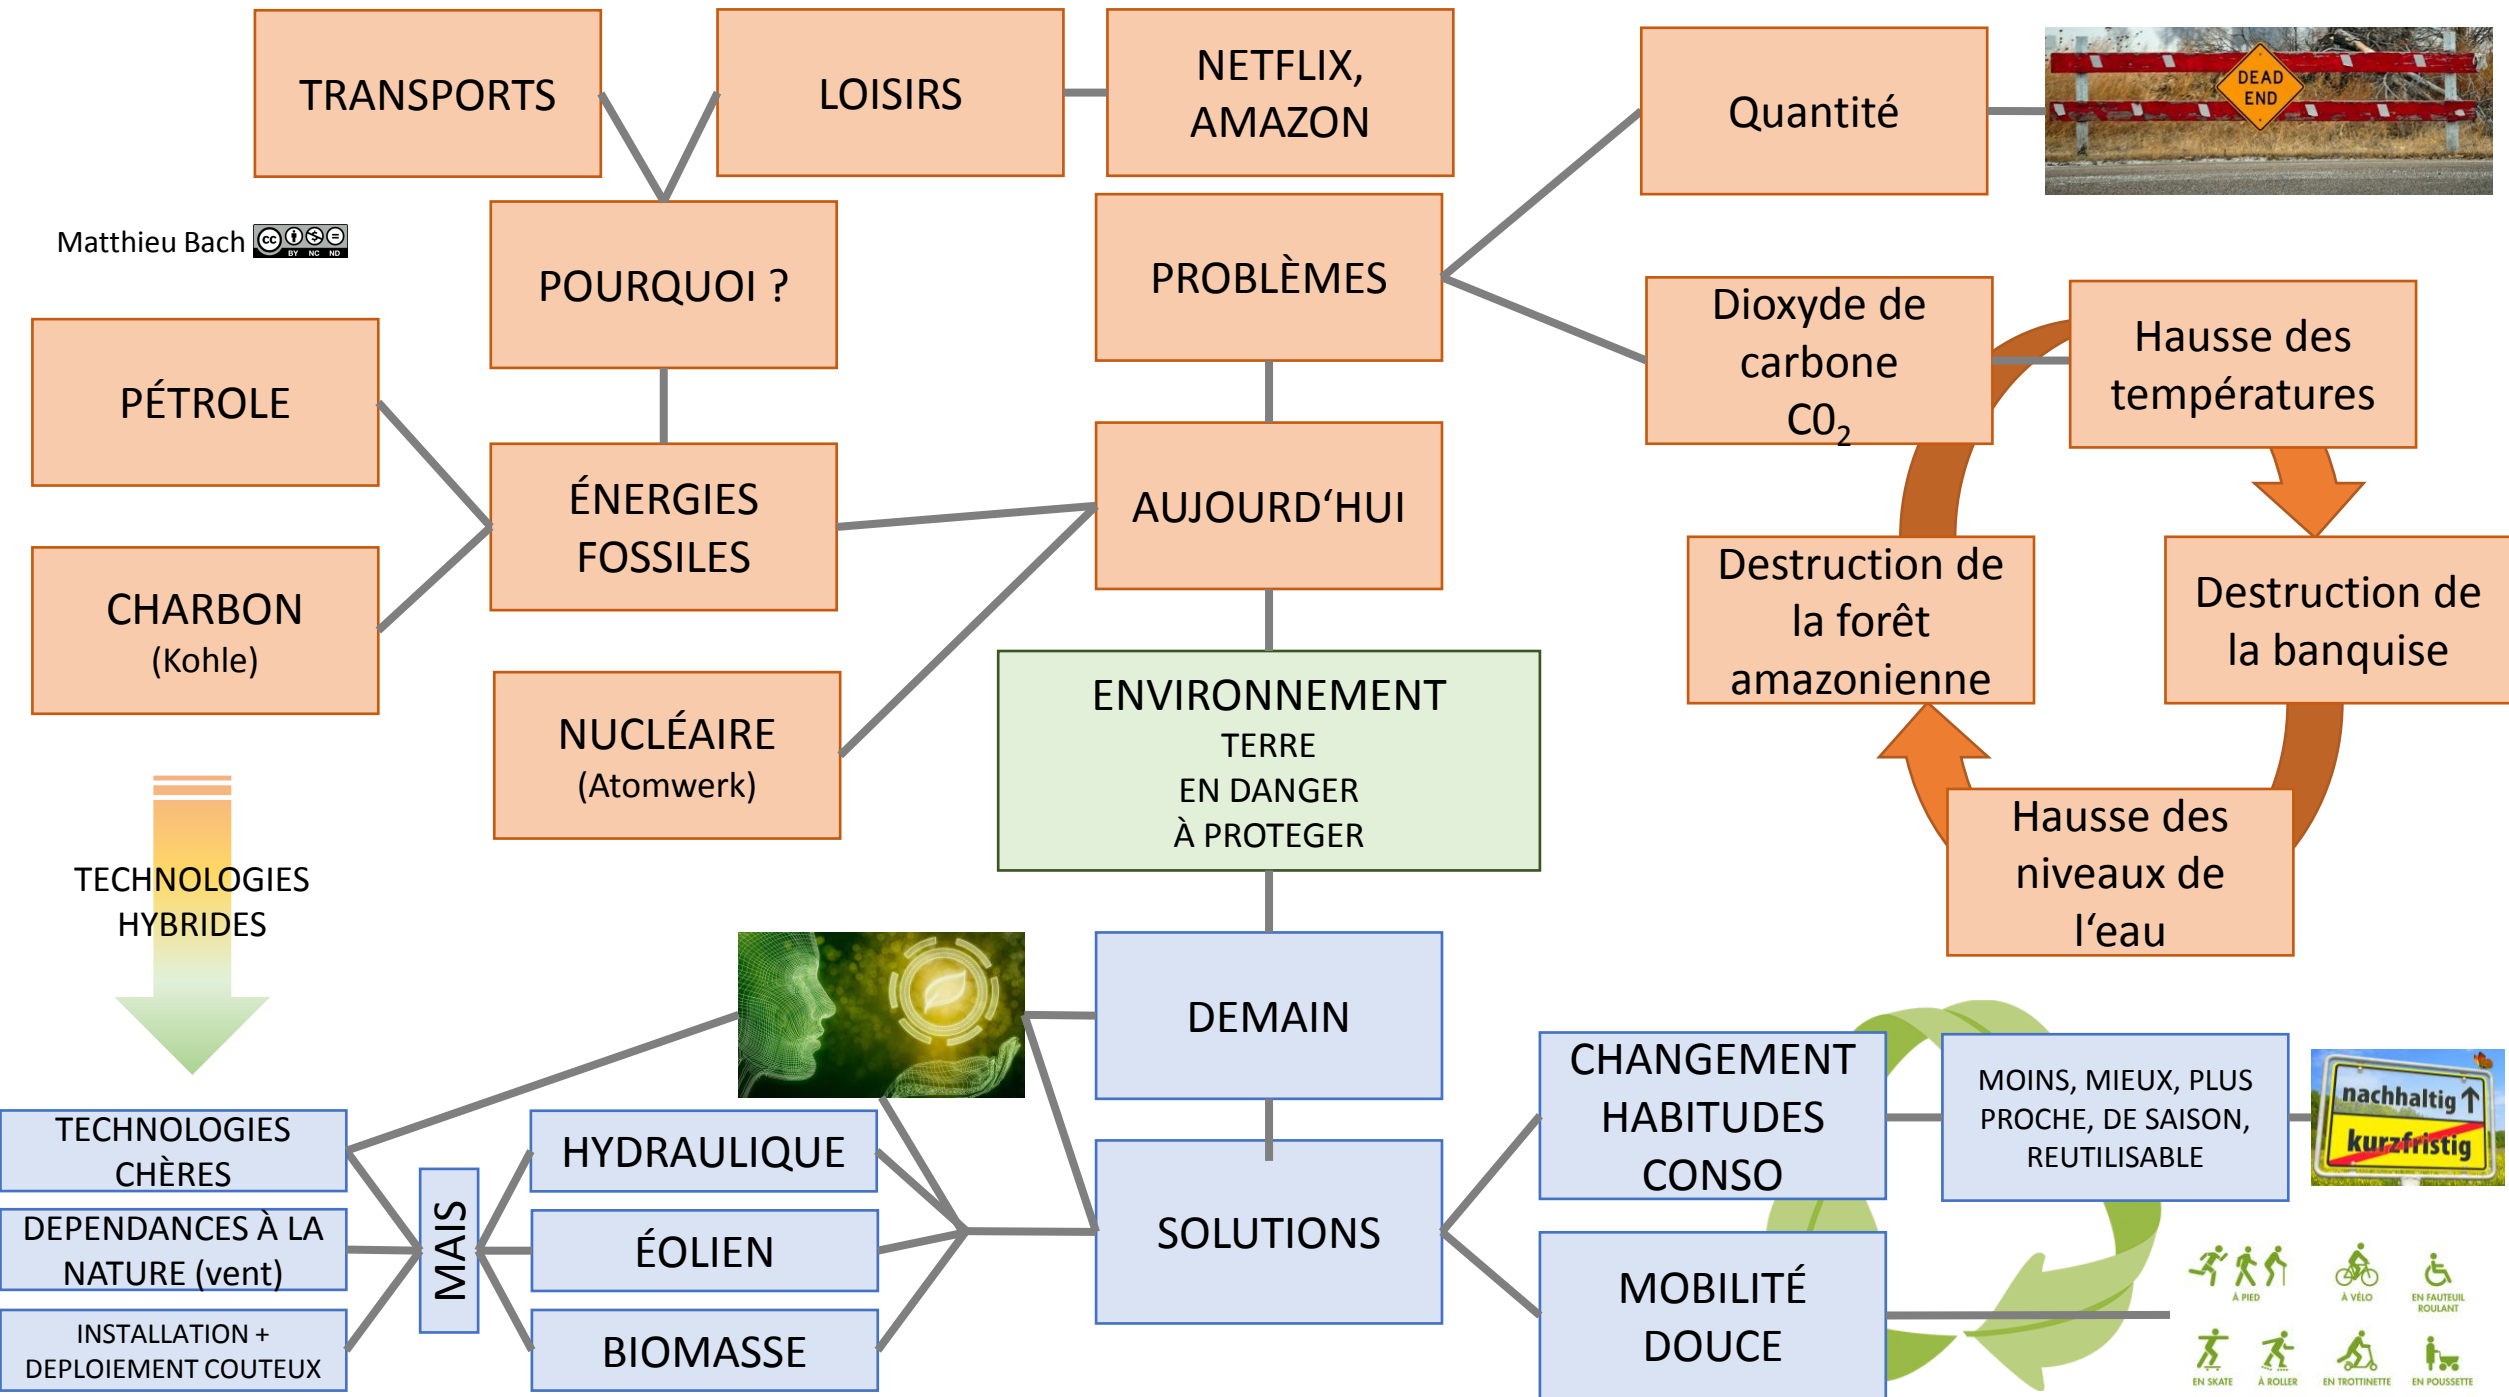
TRANSPORTS

LOISIRS

NETFLIX, AMAZON

Quantité

DEAD END

Matthieu Bach

POURQUOI ?

PROBLÈMES

Dioxyde de carbone $CO_2$

Hausse des températures

PÉTROLE

ÉNERGIES FOSSILES

AUJOURD‘HUI

CHARBON
(Kohle)

Destruction de la forêt amazonienne

Destruction de la banquise

NUCLÉAIRE
(Atomwerk)

ENVIRONNEMENT
TERRE
EN DANGER
À PROTEGER

Hausse des niveaux de l‘eau

TECHNOLOGIES HYBRIDES

DEMAIN

TECHNOLOGIES CHÈRES

DEPENDANCES À LA NATURE (vent)

INSTALLATION + DEPLOIEMENT COUTEUX

MAIS

HYDRAULIQUE

ÉOLIEN

BIOMASSE

SOLUTIONS

CHANGEMENT HABITUDES CONSO

MOINS, MIEUX, PLUS PROCHE, DE SAISON, REUTILISABLE

nachhaltig
kurzfristig

MOBILITÉ DOUCE

À PIED
À VÉLO
EN FAUTEUIL ROULANT
EN SKATE
À ROLLER
EN TROTTINETTE
EN POUSSETTE